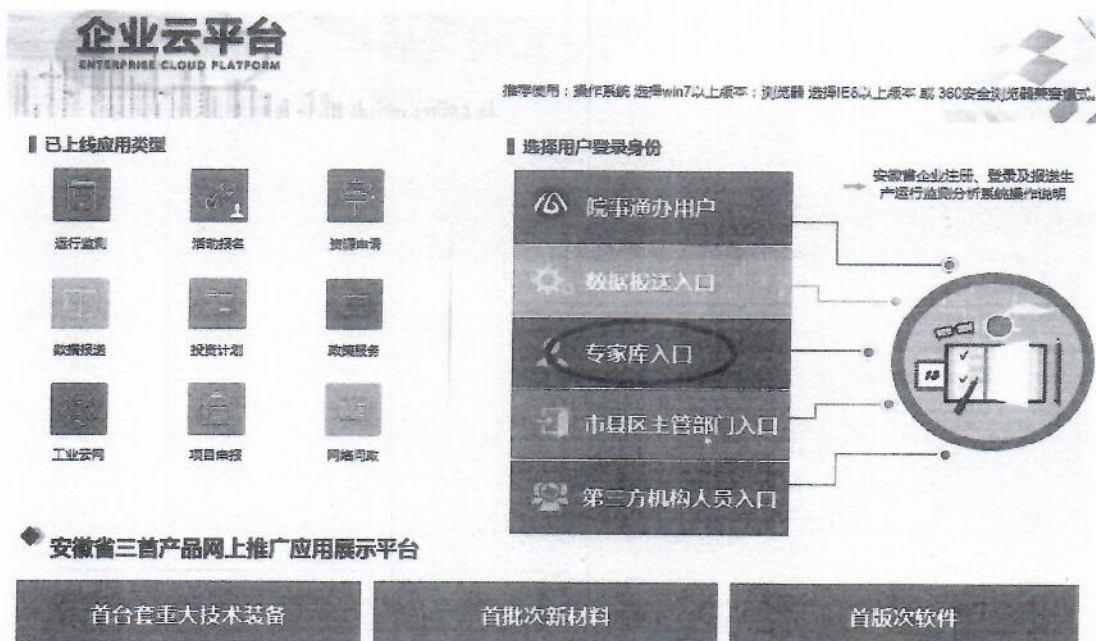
企业云平台
ENTERPRISE CLOUD PLATFORM

推荐使用：操作系统 选择win7以上版本；浏览器 选择IE8以上版本 或 360安全浏览器兼容模式。

已上线应用类型

运行监测
活动报名
资源申请
数据报送
投资计划
政策服务
工业云网
项目申报
网络问政

选择用户登录身份

安徽省企业注册、登录及报送生产运行监测分析系统操作说明

皖事通办用户
数据报送入口
专家库入口
市县区主管部门入口
第三方机构人员入口

安徽省三首产品网上推广应用展示平台

首台套重大技术装备
首批次新材料
首版次软件